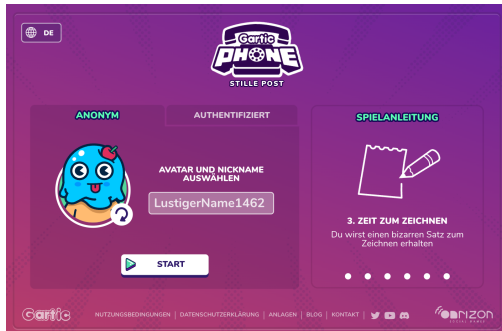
DE

Gartic PHONE
STILLE POST

ANONYM
AUTHENTIFIZIERT

AVATAR UND NICKNAME AUSWÄHLEN

LustigerName1462

START

SPIELANLEITUNG

3. ZEIT ZUM ZEICHNEN
Du wirst einen bizarren Satz zum Zeichnen erhalten

Gartic
NUTZUNGSBEDINGUNGEN | DATENSCHUTZERKLÄRUNG | ANLAGEN | BLOG | KONTAKT |
ONRIZON SOCIAL GAMES